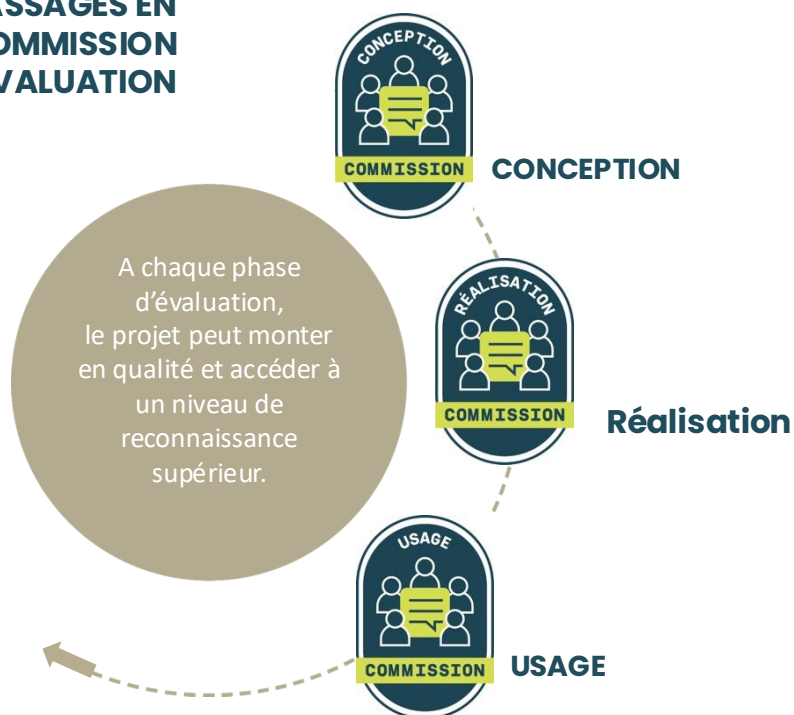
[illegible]SSAGES EN
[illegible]OMMISSION
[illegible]VALUATION

A chaque phase d'évaluation, le projet peut monter en qualité et accéder à un niveau de reconnaissance supérieur.

CONCEPTION
COMMISSION
CONCEPTION

RÉALISATION
COMMISSION
Réalisation

USAGE
COMMISSION
USAGE